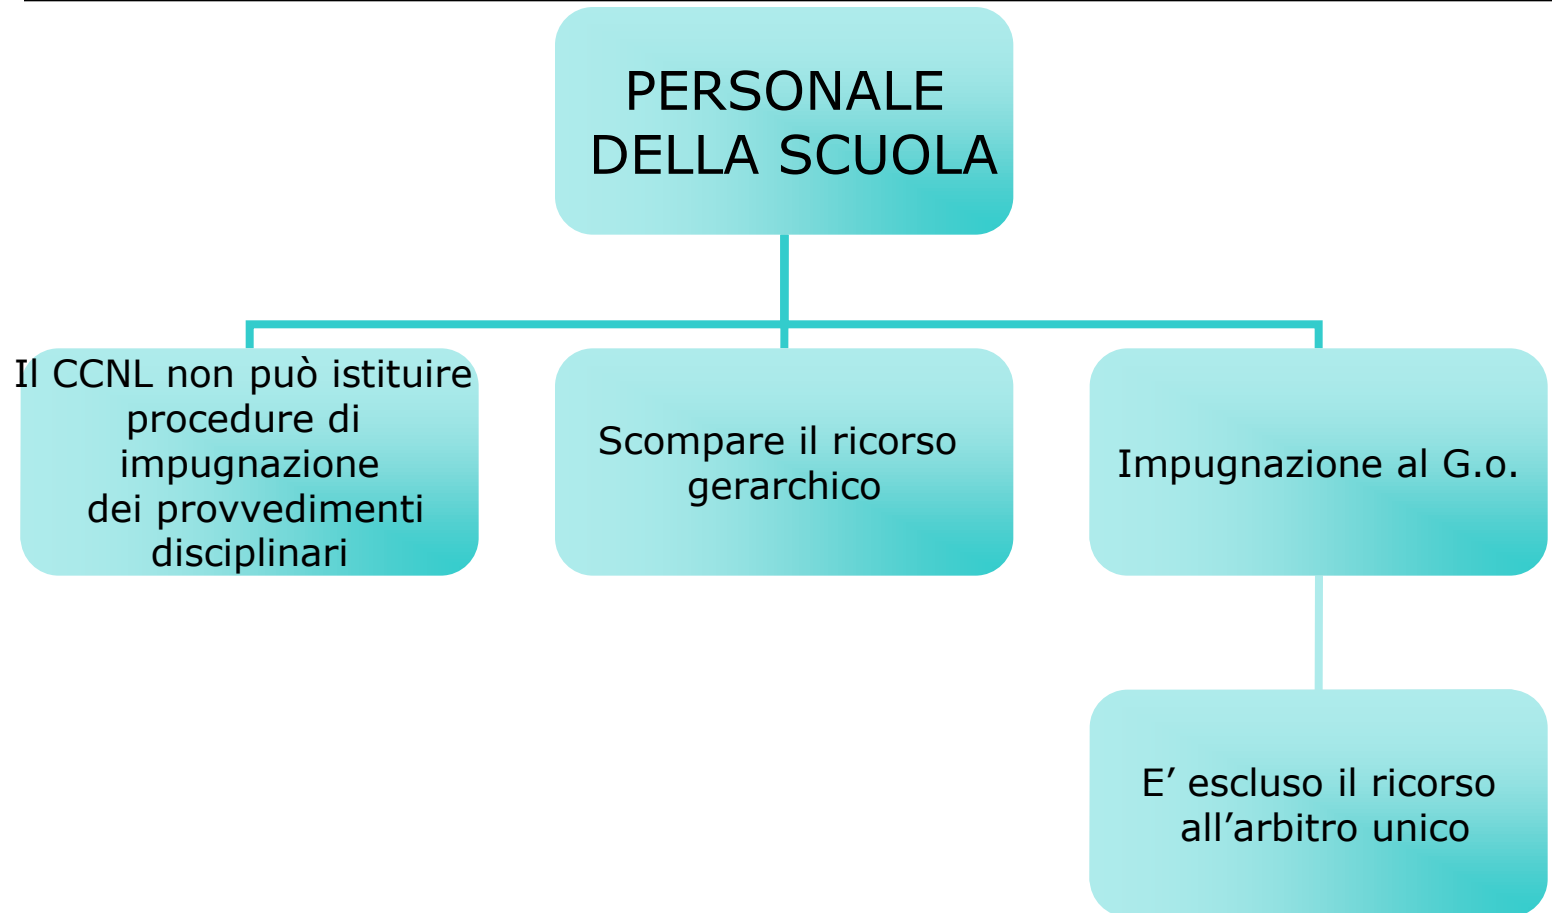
PERSONALE DELLA SCUOLA

Il CCNL non può istituire procedure di impugnazione dei provvedimenti disciplinari

Scompare il ricorso gerarchico

Impugnazione al G.o.

E’ escluso il ricorso all’arbitro unico